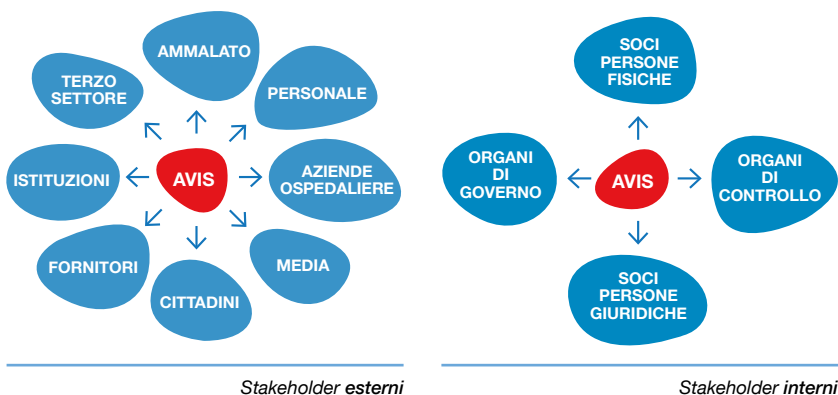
AMMALATO

TERZO SETTORE

PERSONALE

ISTITUZIONI

AVIS

AZIENDE OSPEDALIERE

FORNITORI

MEDIA

CITTADINI

Stakeholder **esterni**

SOCI PERSONE FISICHE

ORGANI DI GOVERNO

AVIS

ORGANI DI CONTROLLO

SOCI PERSONE GIURIDICHE

Stakeholder **interni**